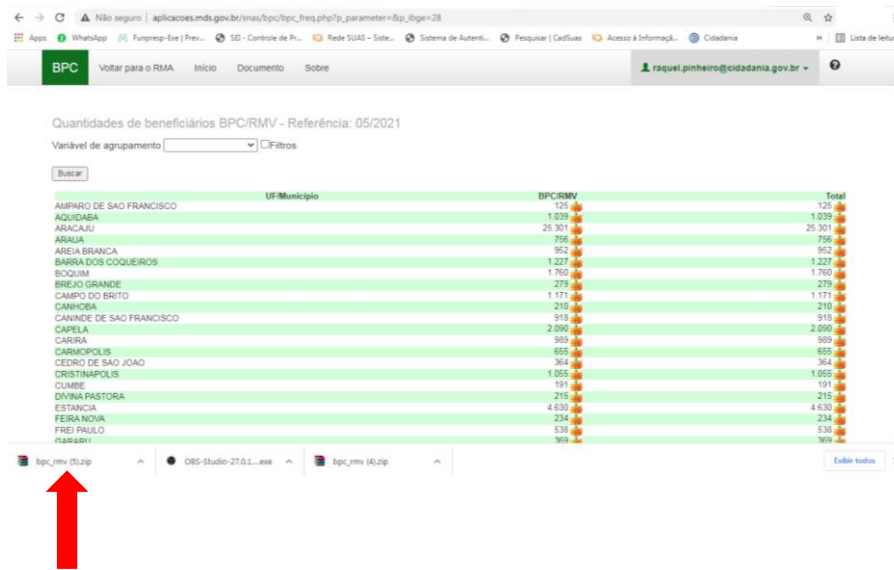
Não seguro | aplicacoes.mds.gov.br/snas/bpc/bpc_freq.php?p_parameter=&p_ibge=28

Apps WhatsApp Funpresp-Exe | Prev... SEI - Controle de Pr... Rede SUAS - Siste... Sistema de Autenti... Pesquisar | CadSuas Acesso à Informaçã... Cidadania » Lista de leitura

BPC Voltar para o RMA Início Documento Sobre raquel.pinheiro@cidadania.gov.br

Quantidades de beneficiários BPC/RMV - Referência: 05/2021

Variável de agrupamento Filtros

Buscar

| UF/Município | BPC/RMV | Total |
|---|---|---|
| AMPARO DE SAO FRANCISCO | 125 | 125 |
| AQUIDABA | 1.039 | 1.039 |
| ARACAJU | 25.301 | 25.301 |
| ARAUA | 756 | 756 |
| AREIA BRANCA | 952 | 952 |
| BARRA DOS COQUEIROS | 1.227 | 1.227 |
| BOQUIM | 1.760 | 1.760 |
| BREJO GRANDE | 279 | 279 |
| CAMPO DO BRITO | 1.171 | 1.171 |
| CANHOBA | 210 | 210 |
| CANINDE DE SAO FRANCISCO | 918 | 918 |
| CAPELA | 2.090 | 2.090 |
| CARIRA | 989 | 989 |
| CARMOPOLIS | 655 | 655 |
| CEDRO DE SAO JOAO | 364 | 364 |
| CRISTINAPOLIS | 1.055 | 1.055 |
| CUMBE | 191 | 191 |
| DIVINA PASTORA | 215 | 215 |
| ESTANCIA | 4.630 | 4.630 |
| FEIRA NOVA | 234 | 234 |
| FREI PAULO | 538 | 538 |
| GARARU | 369 | 369 |

bpc_rmv (5).zip OBS-Studio-27.0.1....exe bpc_rmv (4).zip Exibir todos